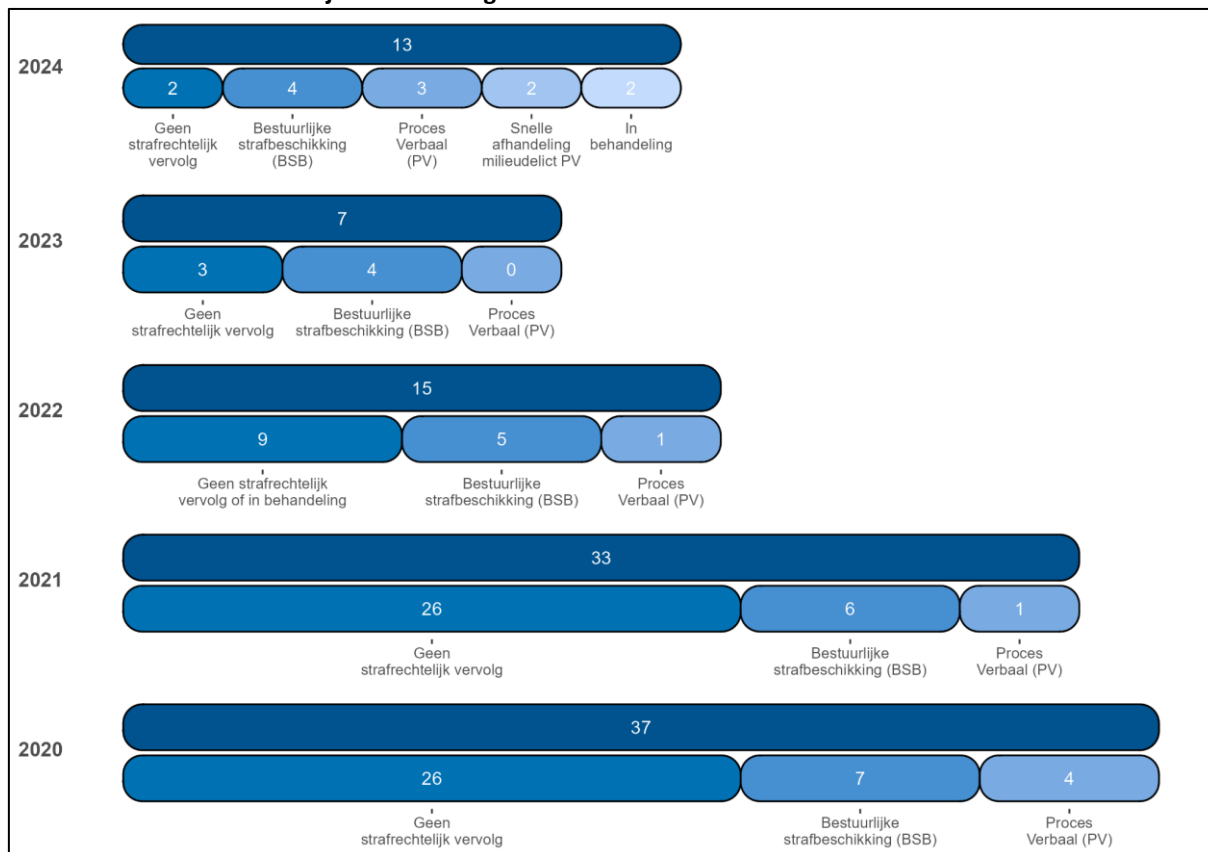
2024
13
2 4 3 2 2
Geen strafrechtelijk vervolg
Bestuurlijke strafbeschikking (BSB)
Proces Verbaal (PV)
Snelle afhandeling milieudelict PV
In behandeling

2023
7
3 4 0
Geen strafrechtelijk vervolg
Bestuurlijke strafbeschikking (BSB)
Proces Verbaal (PV)

2022
15
9 5 1
Geen strafrechtelijk vervolg of in behandeling
Bestuurlijke strafbeschikking (BSB)
Proces Verbaal (PV)

2021
33
26 6 1
Geen strafrechtelijk vervolg
Bestuurlijke strafbeschikking (BSB)
Proces Verbaal (PV)

2020
37
26 7 4
Geen strafrechtelijk vervolg
Bestuurlijke strafbeschikking (BSB)
Proces Verbaal (PV)